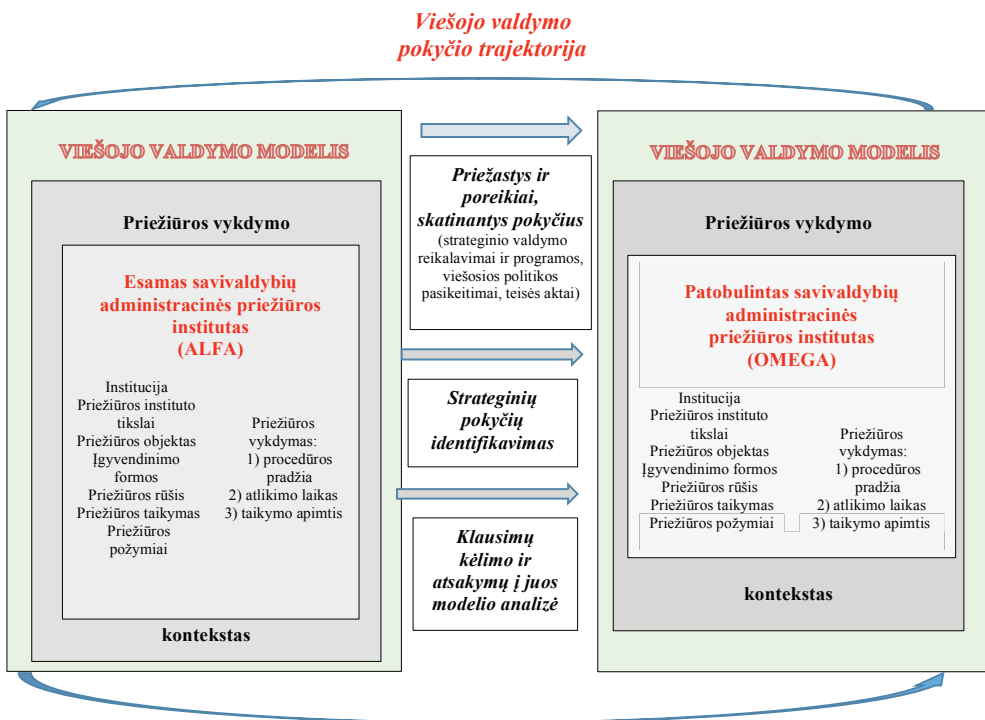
Viešojo valdymo pokyčio trajektorija

VIEŠOJO VALDYMO MODELIS

Priežiūros vykdymo

Esamas savivaldybių administracinės priežiūros institutas (ALFA)

Institucija
Priežiūros instituto tikslai
Priežiūros objektas
Įgyvendinimo formos
Priežiūros rūšis
Priežiūros taikymas
Priežiūros požymiai

Priežiūros vykdymas:
1) procedūros pradžia
2) atlikimo laikas
3) taikymo apimtis

kontekstas

Priežastys ir poreikiai, skatinantys pokyčius
(strateginio valdymo reikalavimai ir programos, viešosios politikos pasikeitimai, teisės aktai)

Strateginių pokyčių identifikavimas

Klausimų kėlimo ir atsakymų į juos modelio analizė

VIEŠOJO VALDYMO MODELIS

Priežiūros vykdymo

Patobulintas savivaldybių administracinės priežiūros institutas (OMEGA)

Institucija
Priežiūros instituto tikslai
Priežiūros objektas
Įgyvendinimo formos
Priežiūros rūšis
Priežiūros taikymas
Priežiūros požymiai

Priežiūros vykdymas:
1) procedūros pradžia
2) atlikimo laikas
3) taikymo apimtis

kontekstas